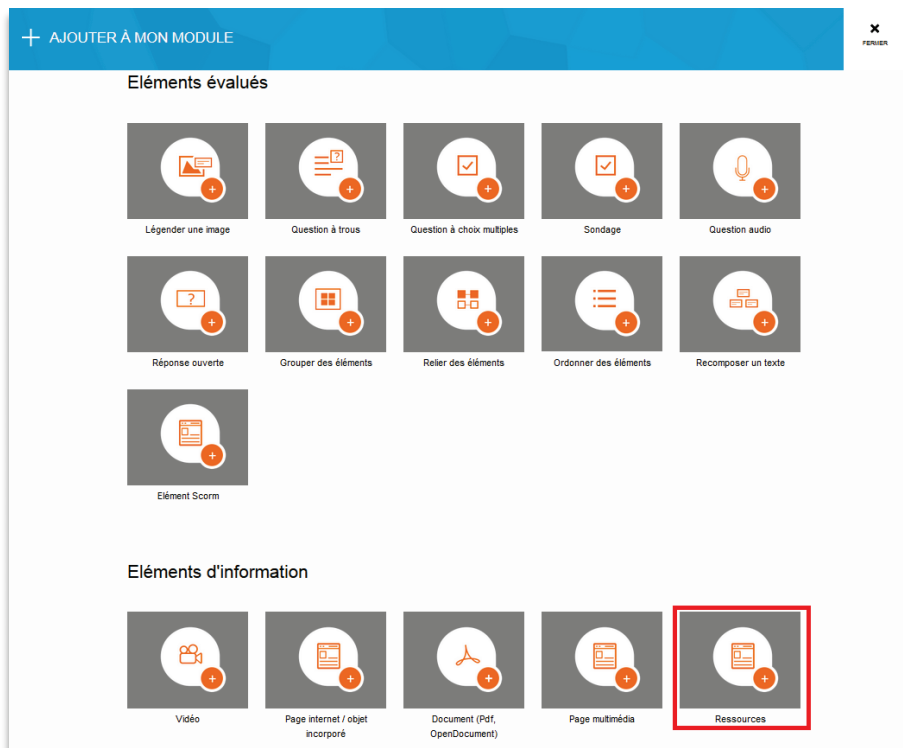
+ AJOUTER À MON MODULE

FERMER

Eléments évalués

Légender une image

Question à trous

Question à choix multiples

Sondage

Question audio

Réponse ouverte

Grouper des éléments

Relier des éléments

Ordonner des éléments

Recomposer un texte

Elément Scorm

Eléments d'information

Vidéo

Page internet / objet incorporé

Document (Pdf, OpenDocument)

Page multimédia

Ressources